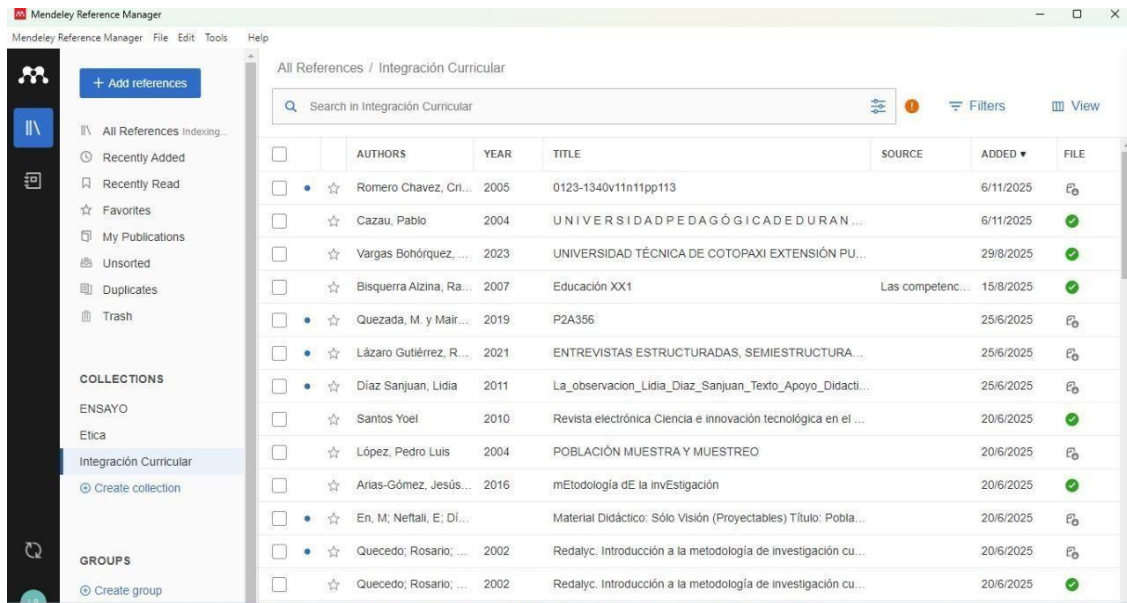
Mendeley Reference Manager

Mendeley Reference Manager File Edit Tools Help

+ Add references

All References Indexing...
Recently Added
Recently Read
Favorites
My Publications
Unsorted
Duplicates
Trash

COLLECTIONS
ENSAYO
Etica
Integración Curricular
Create collection

GROUPS
Create group

All References / Integración Curricular

Search in Integración Curricular

Filters
View

| AUTHORS | YEAR | TITLE | SOURCE | ADDED ▾ | FILE |
|---|---|---|---|---|---|
| Romero Chavez, Cri... | 2005 | 0123-1340v11n11pp113 | | 6/11/2025 | |
| Cazau, Pablo | 2004 | UNIVERSIDADPEDAGÓGICADEDURAN... | | 6/11/2025 | |
| Vargas Bohórquez, ... | 2023 | UNIVERSIDAD TÉCNICA DE COTOPAXI EXTENSIÓN PU... | | 29/8/2025 | |
| Bisquerra Alzina, Ra... | 2007 | Educación XX1 | Las competenc... | 15/8/2025 | |
| Quezada, M. y Mair... | 2019 | P2A356 | | 25/6/2025 | |
| Lázaro Gutiérrez, R... | 2021 | ENTREVISTAS ESTRUCTURADAS, SEMIESTRUCTURA... | | 25/6/2025 | |
| Díaz Sanjuan, Lidia | 2011 | La_observacion_Lidia_Diaz_Sanjuan_Texto_Apoyo_Didacti... | | 25/6/2025 | |
| Santos Yoel | 2010 | Revista electrónica Ciencia e innovación tecnológica en el ... | | 20/6/2025 | |
| López, Pedro Luis | 2004 | POBLACIÓN MUESTRA Y MUESTREO | | 20/6/2025 | |
| Arias-Gómez, Jesús... | 2016 | mEtodología dE la invEstigación | | 20/6/2025 | |
| En, M; Neftali, E; Dí... | | Material Didáctico: Sólo Visión (Proyectables) Título: Pobla... | | 20/6/2025 | |
| Quecedo; Rosario; ... | 2002 | Redalyc. Introducción a la metodología de investigación cu... | | 20/6/2025 | |
| Quecedo; Rosario; ... | 2002 | Redalyc. Introducción a la metodología de investigación cu... | | 20/6/2025 | |